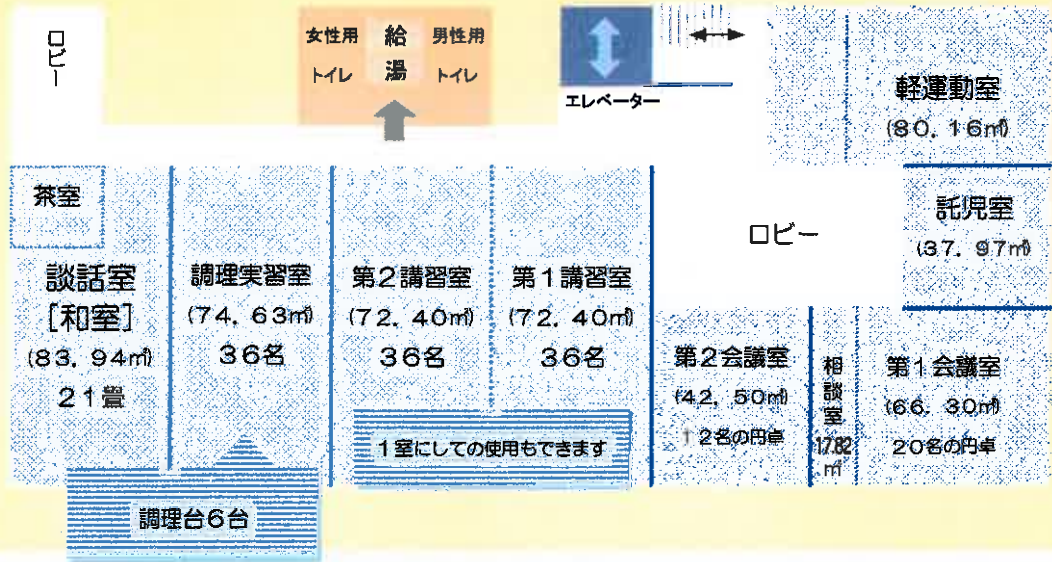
ロビー

女性用トイレ
給湯
男性用トイレ

エレベーター

軽運動室
(80.16㎡)

託児室
(37.97㎡)

ロビー

茶室

談話室
[和室]
(83.94㎡)
21畳

調理実習室
(74.63㎡)
36名

第2講習室
(72.40㎡)
36名

第1講習室
(72.40㎡)
36名

1室にしての使用もできます

第2会議室
(42.50㎡)
12名の円卓

相談室
17.82㎡

第1会議室
(66.30㎡)
20名の円卓

調理台6台